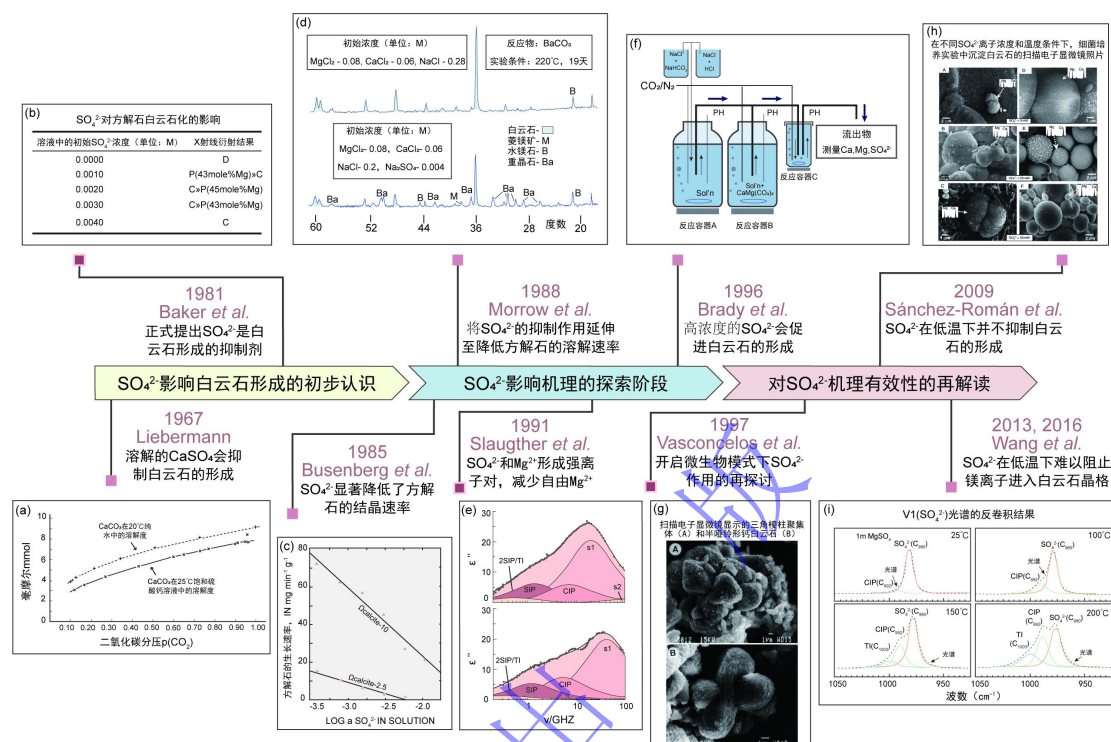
(b)
$SO_4^{2-}$对方解石白云石化的影响

| 溶液中的初始$SO_4^{2-}$浓度（单位：M） | X射线衍射结果 |
|---|---|
| 0.0000 | D |
| 0.0010 | P(43mole%Mg)»C |
| 0.0020 | C»P(45mole%Mg) |
| 0.0030 | C»P(43mole%Mg) |
| 0.0040 | C |

(d)
初始浓度（单位：M）
$MgCl_2$ - 0.08, $CaCl_2$ - 0.06, NaCl - 0.28
反应物：$BaCO_3$
实验条件：220°C，19天
B
初始浓度（单位：M）
$MgCl_2$- 0.08，$CaCl_2$- 0.06
NaCl- 0.2，$Na_2SO_4$- 0.004
白云石-
菱镁矿 - M
水镁石 - B
重晶石 - Ba
Ba Ba Ba B Ba M B Ba Ba B Ba
60 52 44 36 28 20 度数

(f)
NaCl + $NaHCO_3$
NaCl + HCl
$CO_2/N_2$
PH PH PH
Sol'n
Sol'n + $CaMg(CO_3)_2$
流出物
测量Ca,Mg,$SO_4^{2-}$
反应容器C
反应容器A 反应容器B

(h)
在不同$SO_4^{2-}$离子浓度和温度条件下，细菌培养实验中沉淀白云石的扫描电子显微镜照片

1981
Baker et al.
正式提出$SO_4^{2-}$是白云石形成的抑制剂

1988
Morrow et al.
将$SO_4^{2-}$的抑制作用延伸至降低方解石的溶解速率

1996
Brady et al.
高浓度的$SO_4^{2-}$会促进白云石的形成

2009
Sánchez-Román et al.
$SO_4^{2-}$在低温下并不抑制白云石的形成

$SO_4^{2-}$影响白云石形成的初步认识
$SO_4^{2-}$影响机理的探索阶段
对$SO_4^{2-}$机理有效性的再解读

1967
Liebermann
溶解的$CaSO_4$会抑制白云石的形成

1985
Busenberg et al.
$SO_4^{2-}$显著降低了方解石的结晶速率

1991
Slaugther et al.
$SO_4^{2-}$和$Mg^{2+}$形成强离子对，减少自由$Mg^{2+}$

1997
Vasconcelos et al.
开启微生物模式下$SO_4^{2-}$作用的再探讨

2013, 2016
Wang et al.
$SO_4^{2-}$在低温下难以阻止镁离子进入白云石晶格

(a)
毫摩尔mmol
$CaCO_3$在20°C纯水中的溶解度
$CaCO_3$在25°C饱和硫酸钙溶液中的溶解度
二氧化碳分压p($CO_2$)

(c)
方解石的生长速率，IN mg $min^{-1}$ $g^{-1}$
Dcalcite-10
Dcalcite-2.5
LOG a $SO_4^{2-}$ IN SOLUTION

(e)
ε''
2SIP/TI
s1
SIP
CIP
s2
v/GHZ

(g)
扫描电子显微镜显示的三角梭柱聚集体（A）和半哑铃形钙白云石（B）

(i)
V1($SO_4^{2-}$)光谱的反卷积结果
1m $MgSO_4$ 25°C
100°C
150°C
200°C
光谱
CIP
TI
波数（$cm^{-1}$）
1050 1000 950